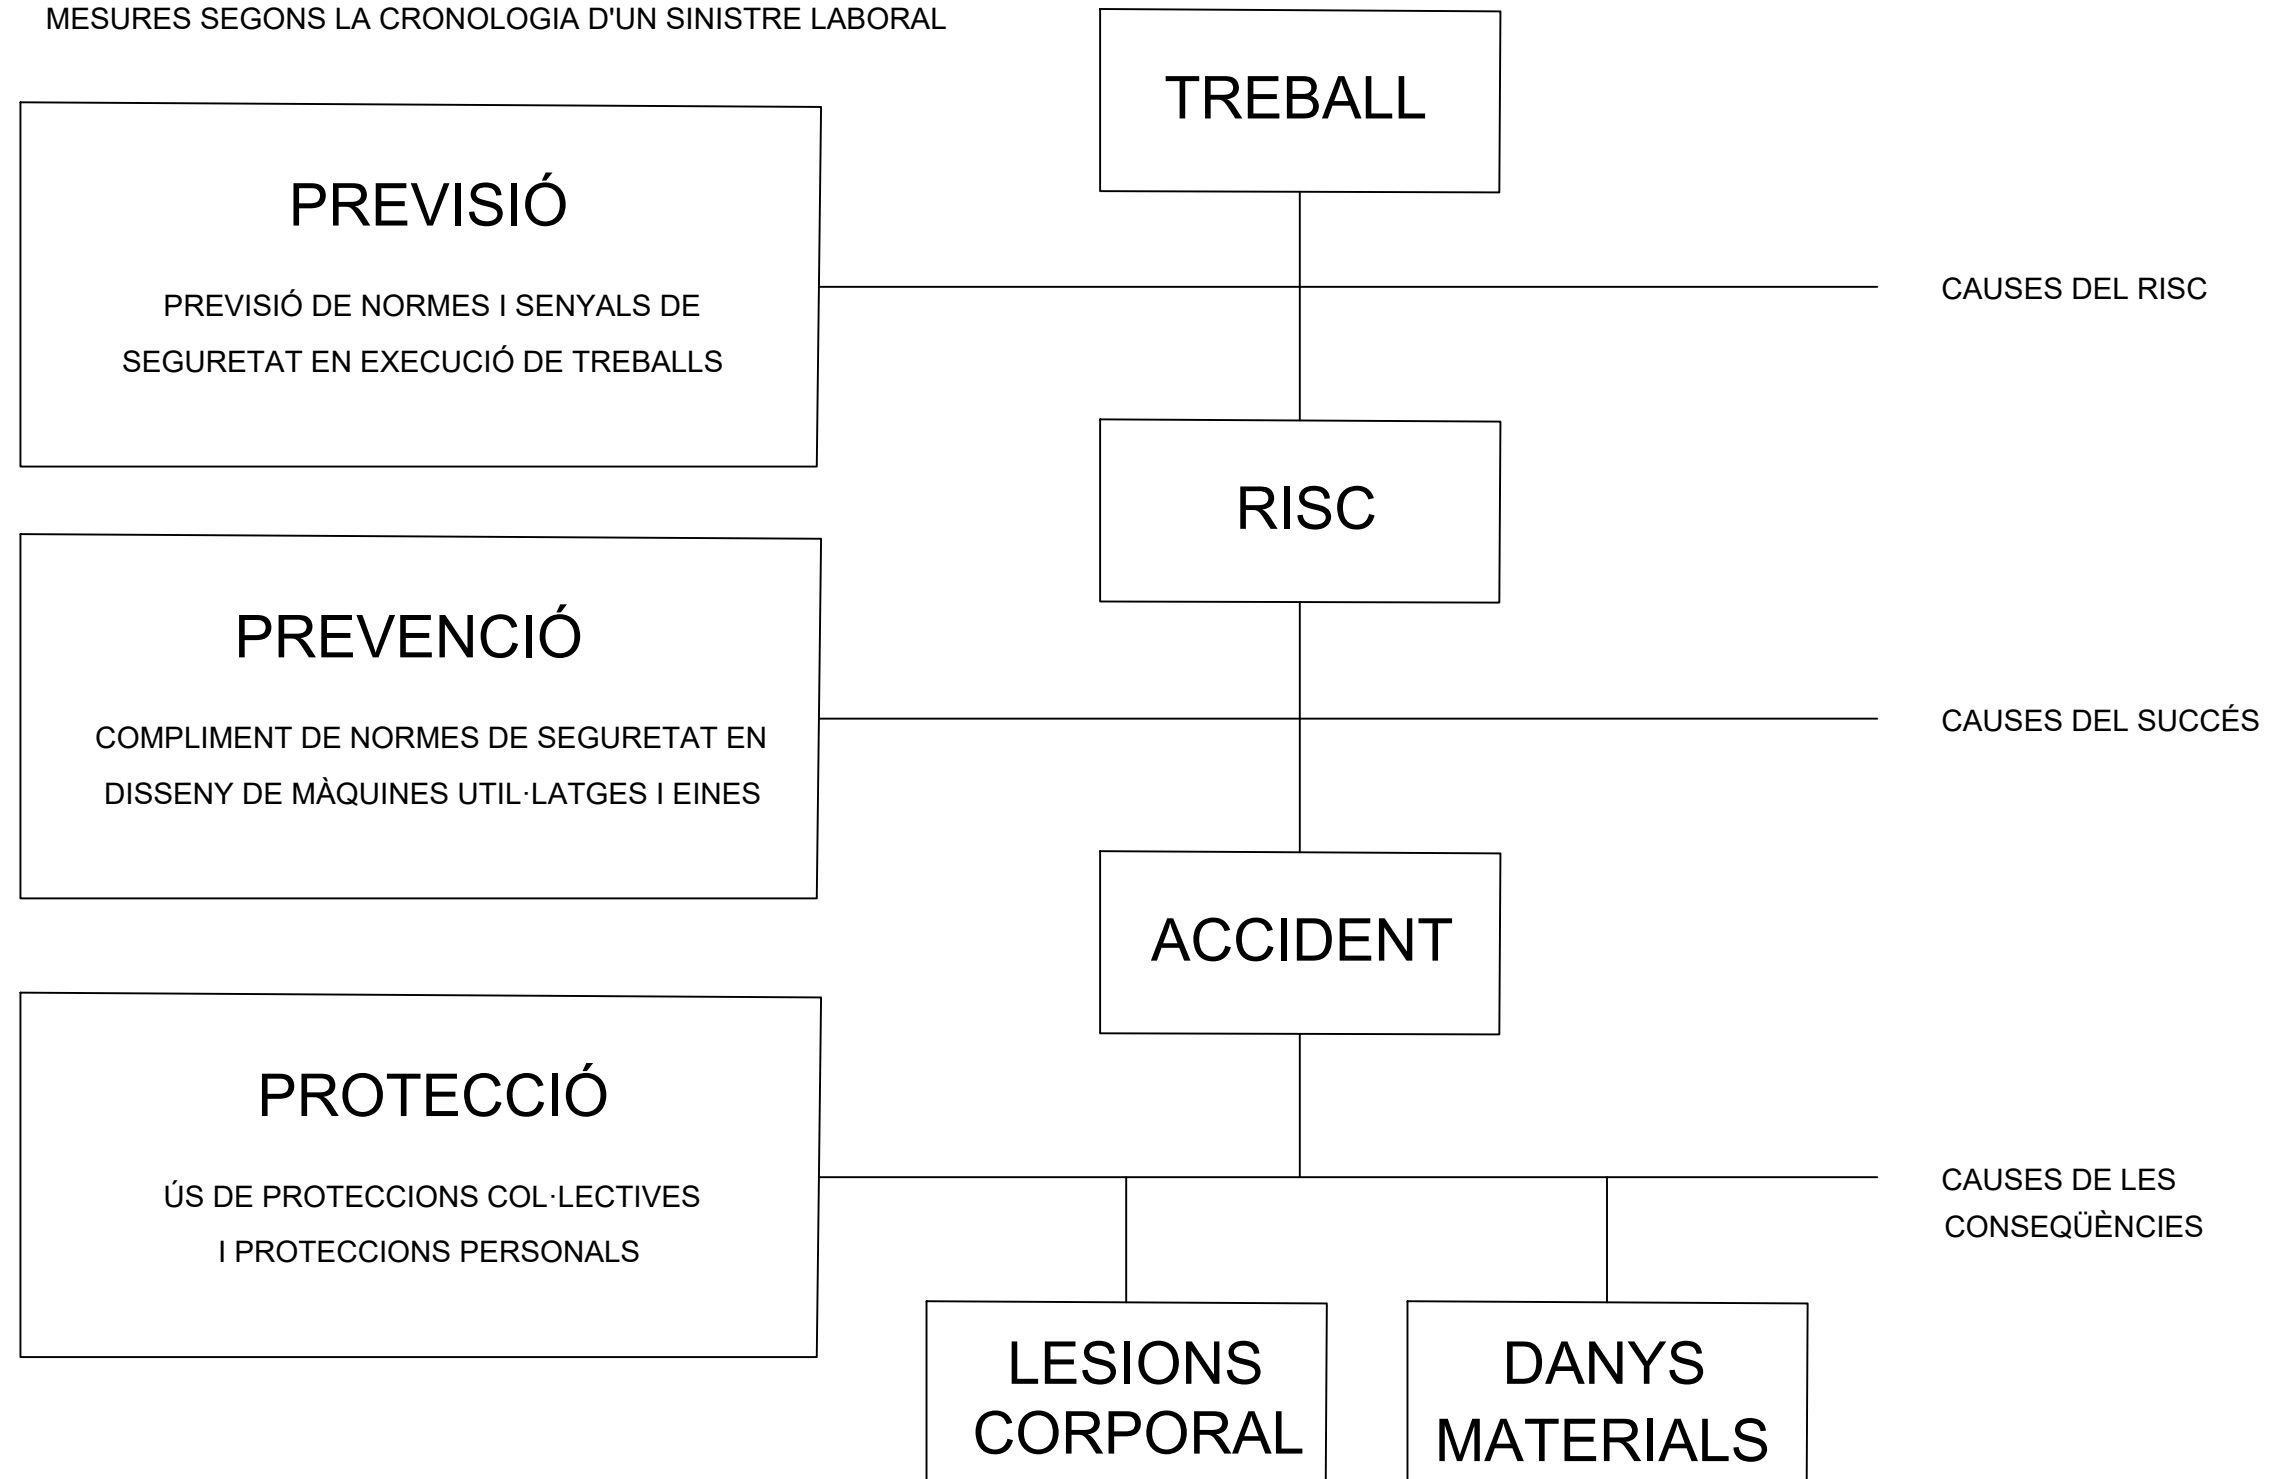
MESURES SEGONS LA CRONOLOGIA D'UN SINISTRE LABORAL

TREBALL

PREVISIÓ

PREVISIÓ DE NORMES I SENYALS DE SEGURETAT EN EXECUCIÓ DE TREBALLS

CAUSES DEL RISC

RISC

PREVENCIÓ

COMPLIMENT DE NORMES DE SEGURETAT EN DISSENY DE MÀQUINES UTIL·LATGES I EINES

CAUSES DEL SUCCÉS

ACCIDENT

PROTECCIÓ

ÚS DE PROTECCIONS COL·LECTIVES I PROTECCIONS PERSONALS

CAUSES DE LES CONSEQÜÈNCIES

LESIONS CORPORAL

DANYS MATERIALS